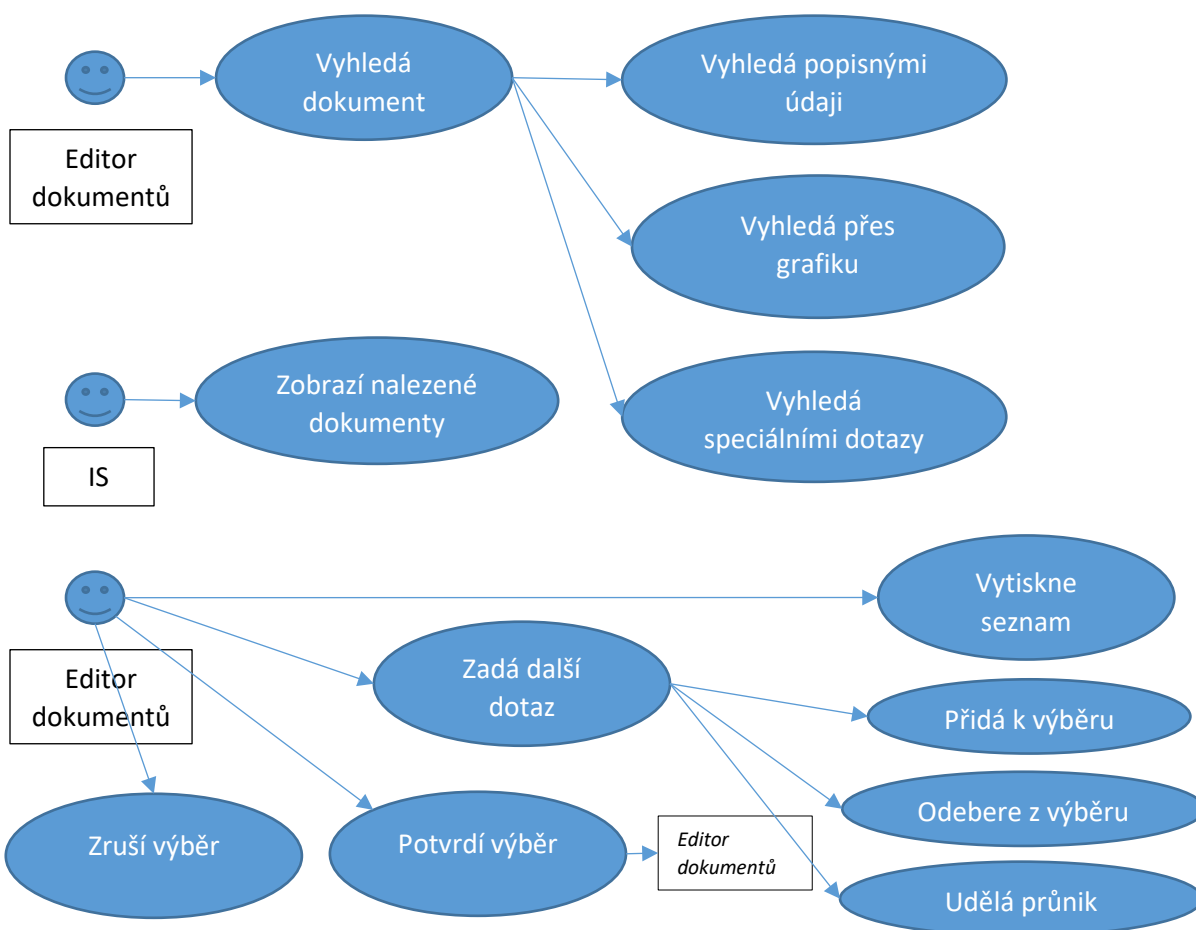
Vyhledá dokument

Editor dokumentů

Vyhledá popisnými údaji

Vyhledá přes grafiku

Zobrazí nalezené dokumenty

IS

Vyhledá speciálními dotazy

Vytiskne seznam

Editor dokumentů

Zadá další dotaz

Přidá k výběru

Odebere z výběru

Zruší výběr

Potvrdí výběr

*Editor dokumentů*

Udělá průnik